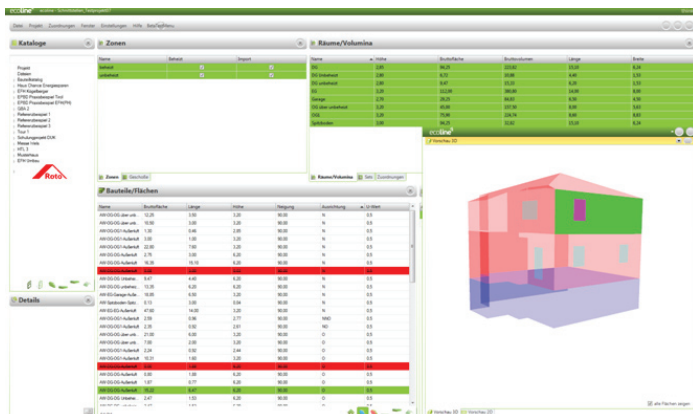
ecoline

Datei Projekt Zuordnungen Fenster Einstellungen Hilfe

Kataloge

Projekt
Dateien
Bauteilkatalog
Haus Chance Energiesparen
ETH Kogelberger
EPBD Passivhaus-Tool
EPBD Praxisbeispiel ETH(PH)
GBA 2
Referenzbeispiel 1
Referenzbeispiel 2
Referenzbeispiel 3
Tour 1
Schulungsprojekt DUK
Messe Hels
HTL 3
Musterhaus
ETH Umbau

Roto

Details

Zonen

| Name | Beheizt | Import |
|---|---|---|
| beheizt | | |
| unbeheizt | | |

Zonen Geschoße

Räume/Volumina

| Name | Höhe | Bruttofläche | Bruttovolumen | Länge | Breite |
|---|---|---|---|---|---|
| EG | 2,80 | 96,25 | 223,60 | 15,50 | 6,24 |
| DG unbeheizt | 2,88 | 8,72 | 20,88 | 6,40 | 3,33 |
| DG unbeheizt | 2,88 | 8,47 | 15,31 | 6,20 | 3,33 |
| EG | 3,20 | 112,58 | 360,66 | 14,50 | 8,24 |
| Garage | 2,79 | 28,29 | 66,92 | 8,30 | 4,30 |
| DG über unbeheizt | 3,10 | 50,90 | 157,58 | 9,50 | 5,63 |
| OG/L | 3,20 | 75,88 | 224,74 | 8,83 | 8,83 |
| Spitzboden | 3,10 | 96,25 | 72,82 | 15,50 | 6,24 |

Räume/Volumina Sets Zuordnungen

Vorschau 3D

Bauteile/Flächen

| Name | Bruttofläche | Länge | Höhe | Neigung | Ausrichtung | U-Wert |
|---|---|---|---|---|---|---|
| AW-DG-OG-Außenluft | 12,25 | 3,50 | 3,20 | 90,00 | N | 0,5 |
| AW-DG-OG über unb... | 16,50 | 5,00 | 3,20 | 90,00 | N | 0,5 |
| AW-DG-OG-Außenluft | 1,35 | 0,46 | 2,85 | 90,00 | N | 0,5 |
| AW-DG-OG1-Außenluft | 3,00 | 1,00 | 3,20 | 90,00 | N | 0,5 |
| AW-DG-OG1-Außenluft | 22,80 | 7,60 | 3,20 | 90,00 | N | 0,5 |
| AW-DG-EG-Außenluft | 2,75 | 5,00 | 6,20 | 90,00 | N | 0,5 |
| AW-DG-EG-Außenluft | 16,35 | 15,15 | 6,20 | 90,00 | N | 0,5 |
| AW-DG-OG über unb... | 9,47 | 4,45 | 6,20 | 90,00 | N | 0,5 |
| AW-DG-OG1-Außenluft | 13,35 | 6,20 | 6,20 | 90,00 | N | 0,5 |
| AW-Garage-Außen... | 16,86 | 6,50 | 3,20 | 90,00 | N | 0,5 |
| AW-DG-OG1-Außenluft | 47,60 | 14,00 | 3,20 | 90,00 | N | 0,5 |
| AW-DG-OG1-Außenluft | 2,55 | 0,96 | 2,77 | 90,00 | NNO | 0,5 |
| AW-DG-OG1-Außenluft | 2,35 | 0,50 | 2,61 | 90,00 | NO | 0,5 |
| AW-DG-OG über unb... | 21,00 | 6,00 | 3,20 | 90,00 | O | 0,5 |
| AW-DG-OG über unb... | 7,00 | 2,00 | 3,20 | 90,00 | N | 0,5 |
| AW-DG-OG1-Außenluft | 2,24 | 0,92 | 2,44 | 90,00 | O | 0,5 |
| AW-DG-OG1-Außenluft | 10,31 | 1,60 | 3,20 | 90,00 | O | 0,5 |
| AW-DG-EG-Außenluft | 5,80 | 1,80 | 6,20 | 90,00 | O | 0,5 |
| AW-DG-EG-Außenluft | 1,67 | 0,77 | 6,20 | 90,00 | O | 0,5 |
| AW-DG-EG-Außenluft | 2,47 | 1,00 | 6,20 | 90,00 | O | 0,5 |

Vorschau 3D Vorschau 2D

alle Flächen zeigen